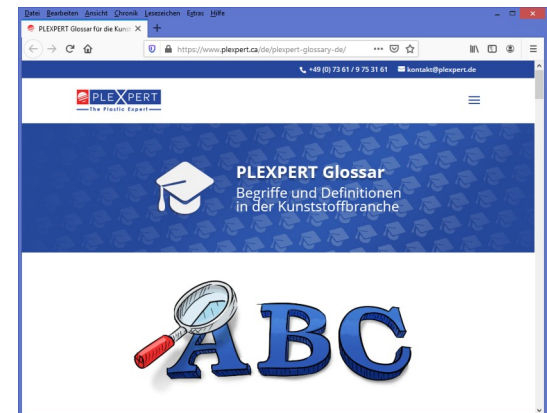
Datei Bearbeiten Ansicht Chronik Lesezeichen Extras Hilfe

PLEXPERT Glossar für die Kuns

https://www.plexpert.ca/de/plexpert-glossary-de/

+49 (0) 73 61 / 9 75 31 61 kontakt@plexpert.de

PLEXPERT
The Plastic Expert

PLEXPERT Glossar
Begriffe und Definitionen in der Kunststoffbranche

ABC